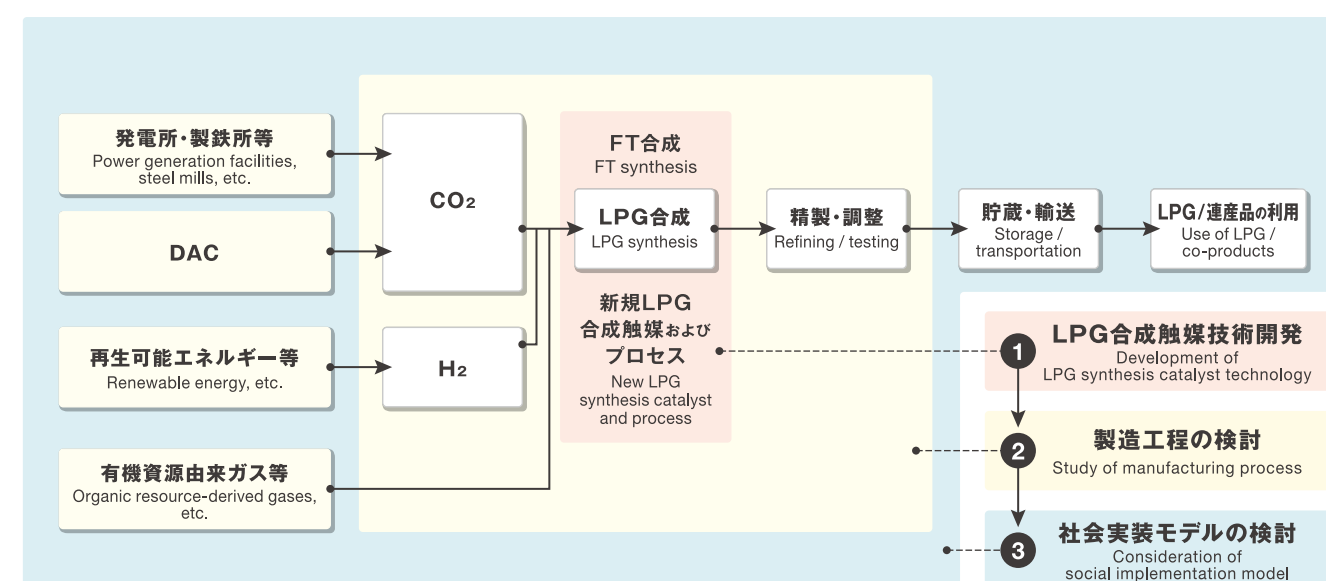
発電所・製鉄所等
Power generation facilities, steel mills, etc.

DAC

再生可能エネルギー等
Renewable energy, etc.

有機資源由来ガス等
Organic resource-derived gases, etc.

$CO_2$

$H_2$

FT合成
FT synthesis

LPG合成
LPG synthesis

新規LPG合成触媒および プロセス
New LPG synthesis catalyst and process

精製・調整
Refining / testing

貯蔵・輸送
Storage / transportation

LPG/連産品の利用
Use of LPG / co-products

1 LPG合成触媒技術開発
Development of LPG synthesis catalyst technology

2 製造工程の検討
Study of manufacturing process

3 社会実装モデルの検討
Consideration of social implementation model